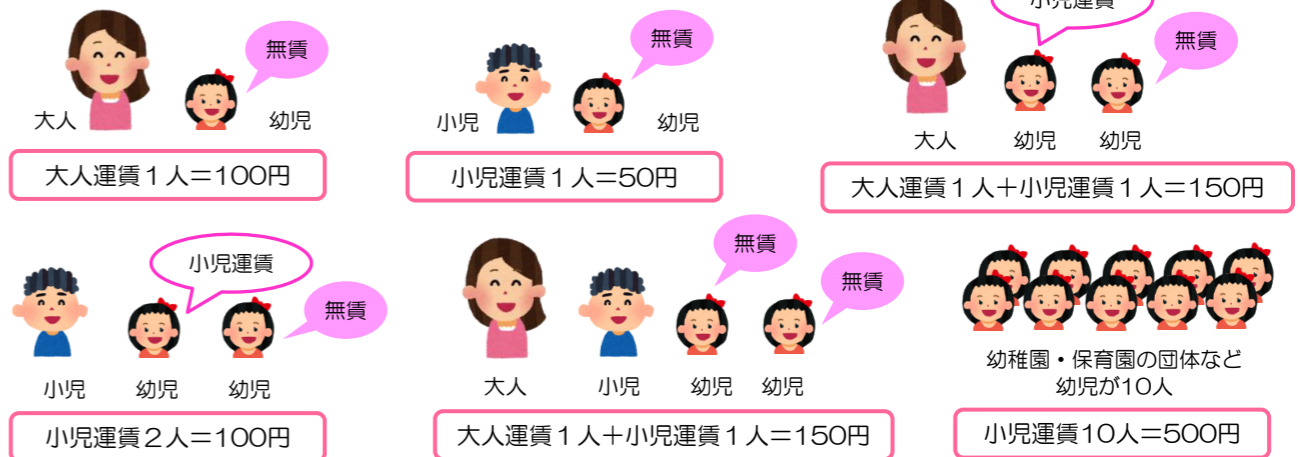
無賃

大人 幼児

大人運賃1人=100円

無賃

小児 幼児

小児運賃1人=50円

小児運賃

無賃

大人 幼児 幼児

大人運賃1人+小児運賃1人=150円

小児運賃

無賃

小児 幼児 幼児

小児運賃2人=100円

無賃

無賃

大人 小児 幼児 幼児

大人運賃1人+小児運賃1人=150円

幼稚園・保育園の団体など
幼児が10人

小児運賃10人=500円